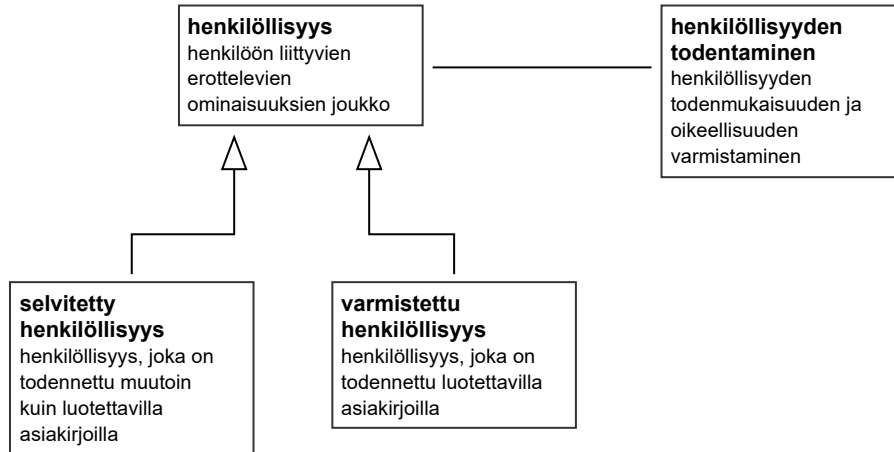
**henkilöllisyys**
henkilöön liittyvien erottelevien ominaisuuksien joukko

**henkilöllisyyden todentaminen**
henkilöllisyyden todenmukaisuuden ja oikeellisuuden varmistaminen

**selvitetty henkilöllisyys**
henkilöllisyys, joka on todennettu muutoin kuin luotettavilla asiakirjoilla

**varmistettu henkilöllisyys**
henkilöllisyys, joka on todennettu luotettavilla asiakirjoilla